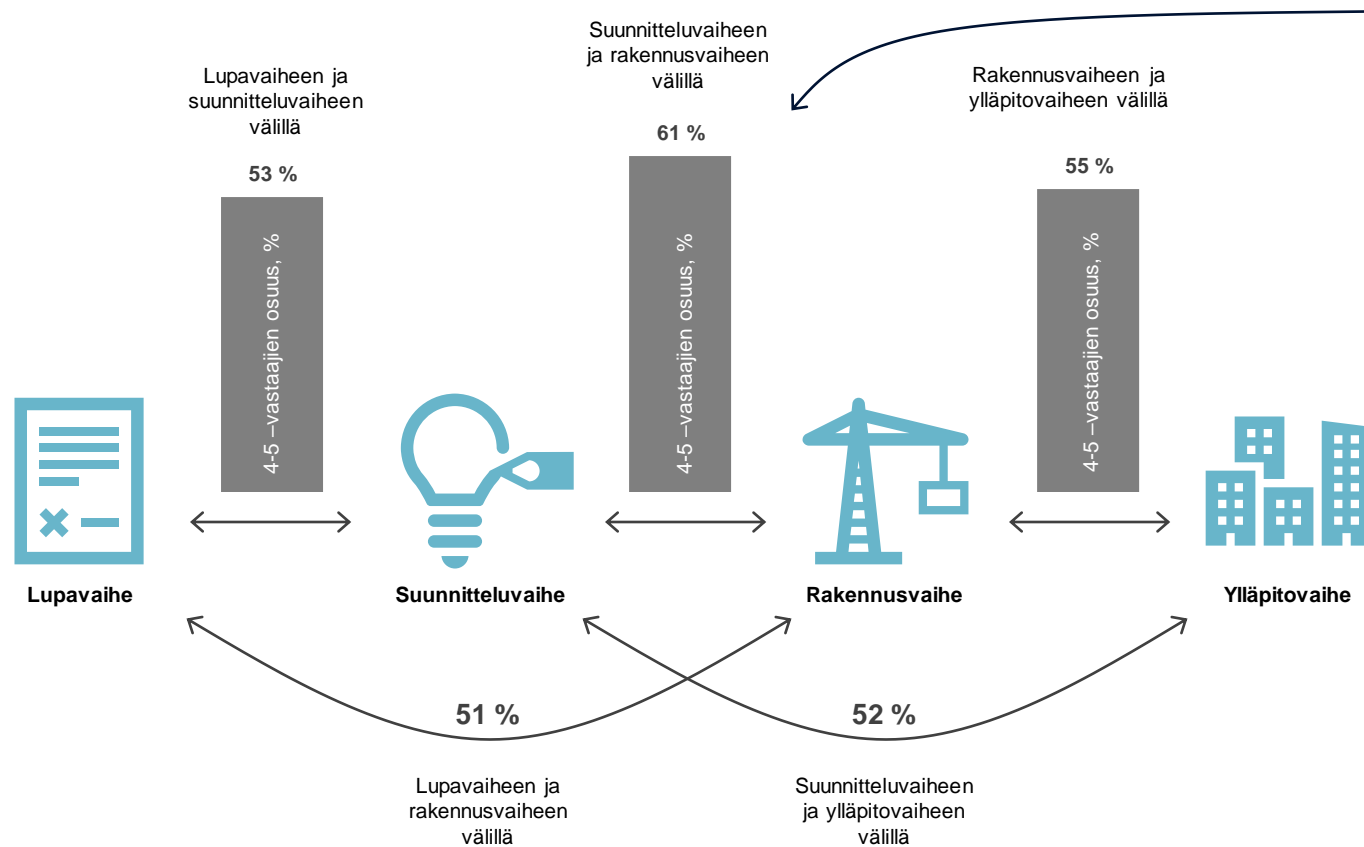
Suunnitteluvaiheen ja rakennusvaiheen välillä

Lupavaiheen ja suunnitteluvaiheen välillä

Rakennusvaiheen ja ylläpitovaiheen välillä

53 %

61 %

55 %

4-5 –vastaajien osuus, %

4-5 –vastaajien osuus, %

4-5 –vastaajien osuus, %

Lupavaihe

Suunnitteluvaihe

Rakennusvaihe

Ylläpitovaihe

51 %

52 %

Lupavaiheen ja rakennusvaiheen välillä

Suunnitteluvaiheen ja ylläpitovaiheen välillä